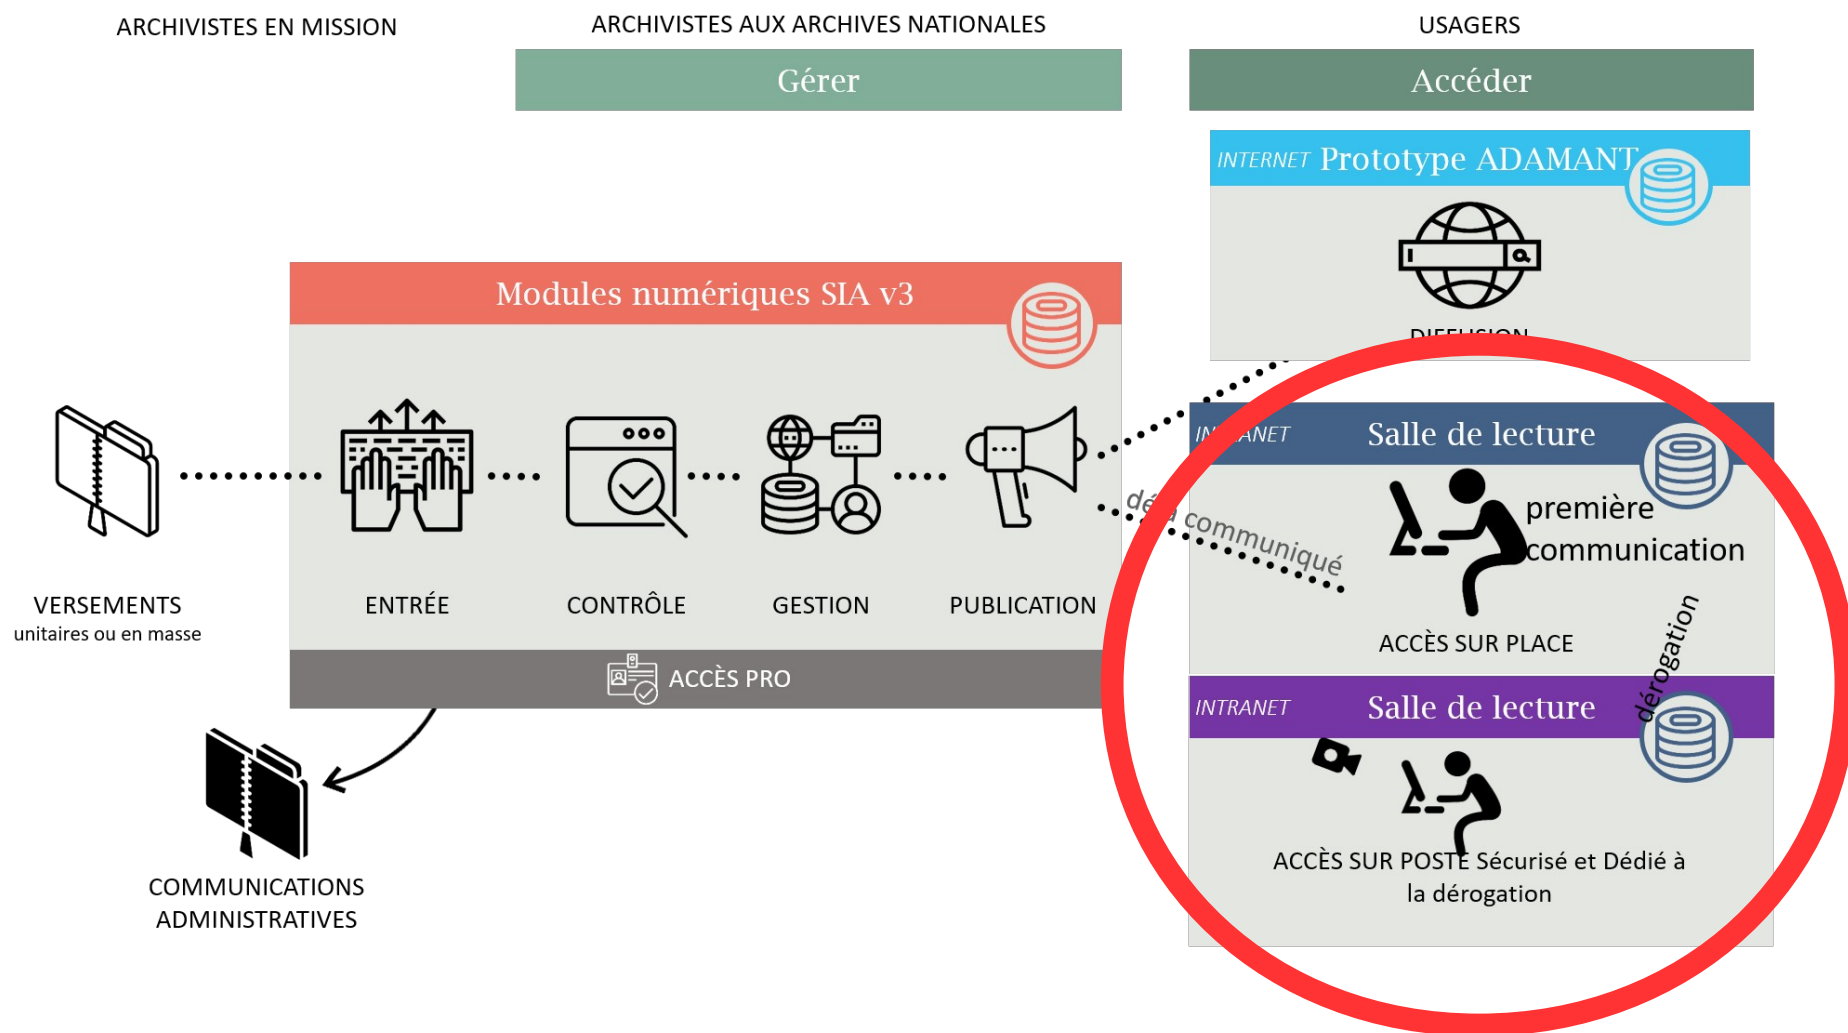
ARCHIVISTES EN MISSION

ARCHIVISTES AUX ARCHIVES NATIONALES

USAGERS

Gérer

Accéder

INTERNET Prototype ADAMANT

DIFFUSION

Modules numériques SIA v3

VERSEMENTS
unitaires ou en masse

ENTRÉE

CONTRÔLE

GESTION

PUBLICATION

ACCÈS PRO

COMMUNICATIONS ADMINISTRATIVES

IN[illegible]ANET Salle de lecture

dé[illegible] communiqué

première communication

ACCÈS SUR PLACE

dérogation

INTRANET Salle de lecture

ACCÈS SUR POSTE Sécurisé et Dédié à la dérogation